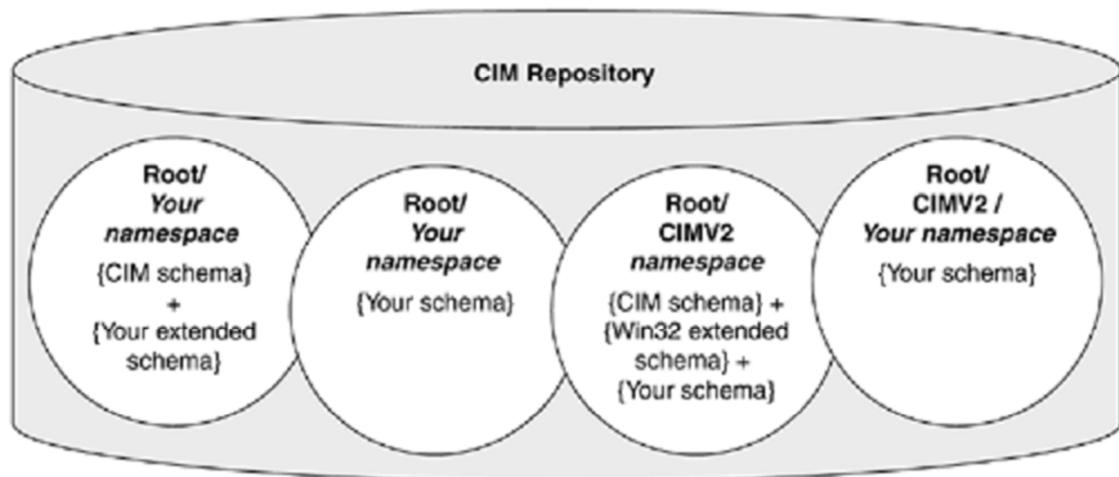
CIM Repository

Root/
Your
namespace
{CIM schema}
+
{Your extended schema}

Root/
Your
namespace
{Your schema}

Root/
CIMV2
namespace
{CIM schema} +
{Win32 extended schema} +
{Your schema}

Root/
CIMV2 /
Your namespace
{Your schema}